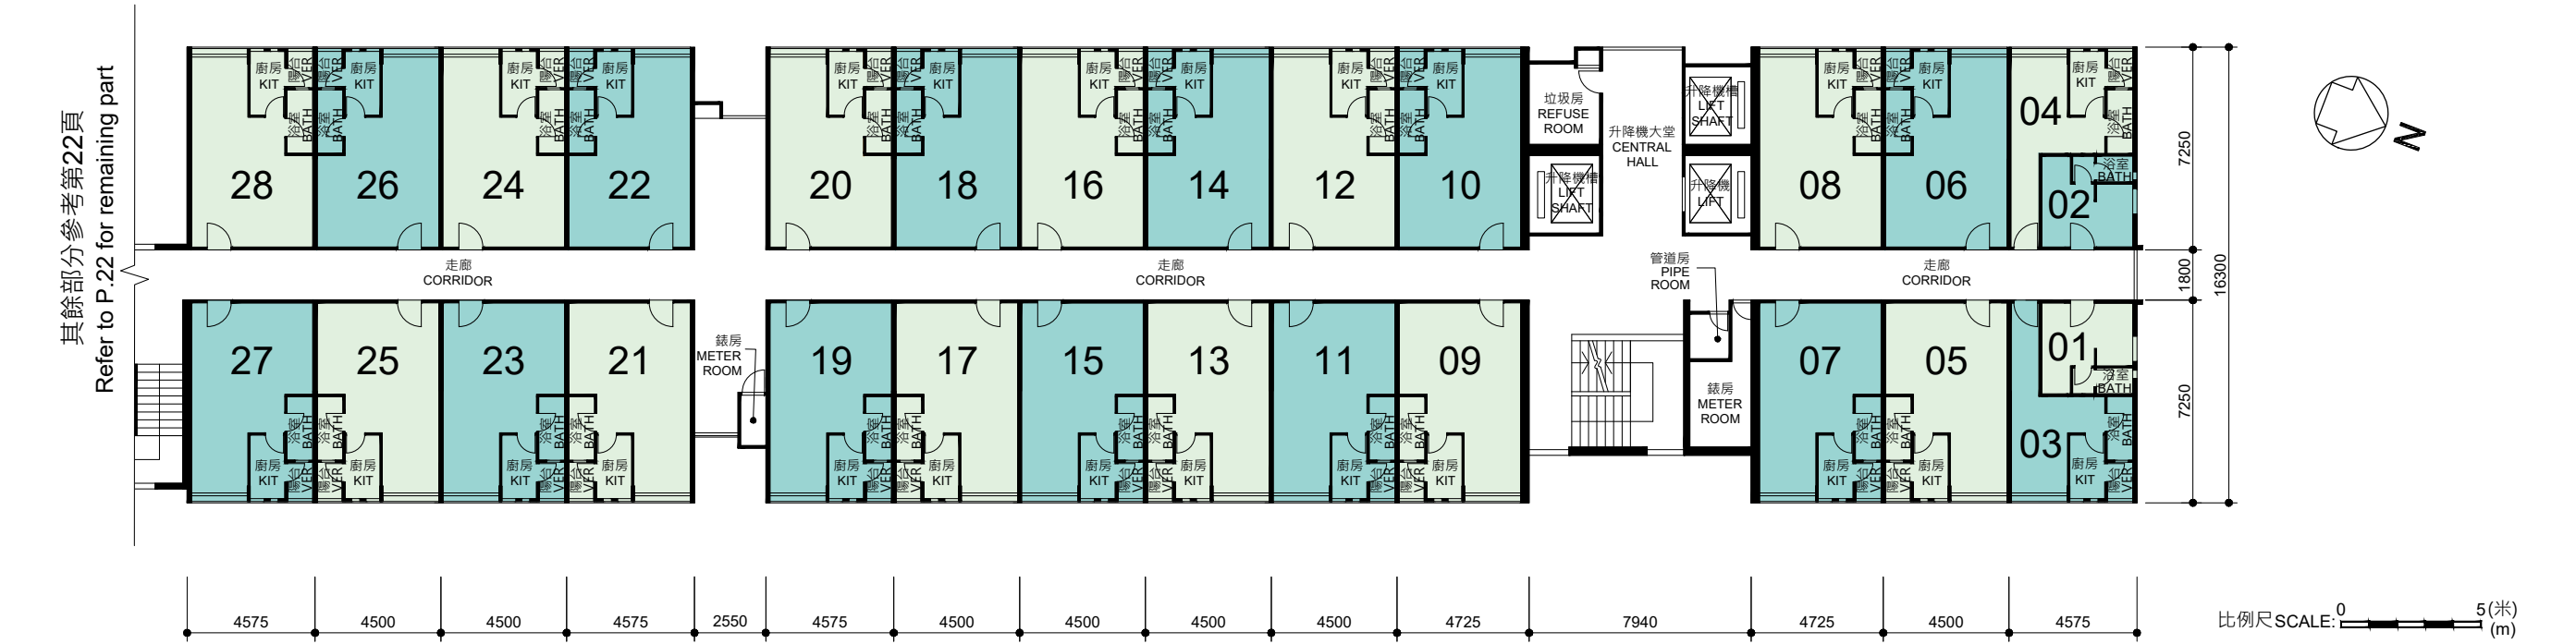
其餘部分參考第22頁
Refer to P.22 for remaining part

廚房 KIT
露台 VER
浴室 BATH

28 26 24 22 20 18 16 14 12 10

垃圾房 REFUSE ROOM
升降機大堂 CENTRAL HALL
升降機槽 LIFT SHAFT
升降機 LIFT

08 06 04 02

走廊 CORRIDOR
走廊 CORRIDOR
管道房 PIPE ROOM
走廊 CORRIDOR

錶房 METER ROOM

27 25 23 21 19 17 15 13 11 09

錶房 METER ROOM

07 05 01 03

7250
1800
16300
7250

N

| 4575 | 4500 | 4500 | 4575 | 2550 | 4575 | 4500 | 4500 | 4500 | 4500 | 4725 | 7940 | 4725 | 4500 | 4575 |
|---|---|---|---|---|---|---|---|---|---|---|---|---|---|---|

比例尺SCALE: 0 5(米) (m)